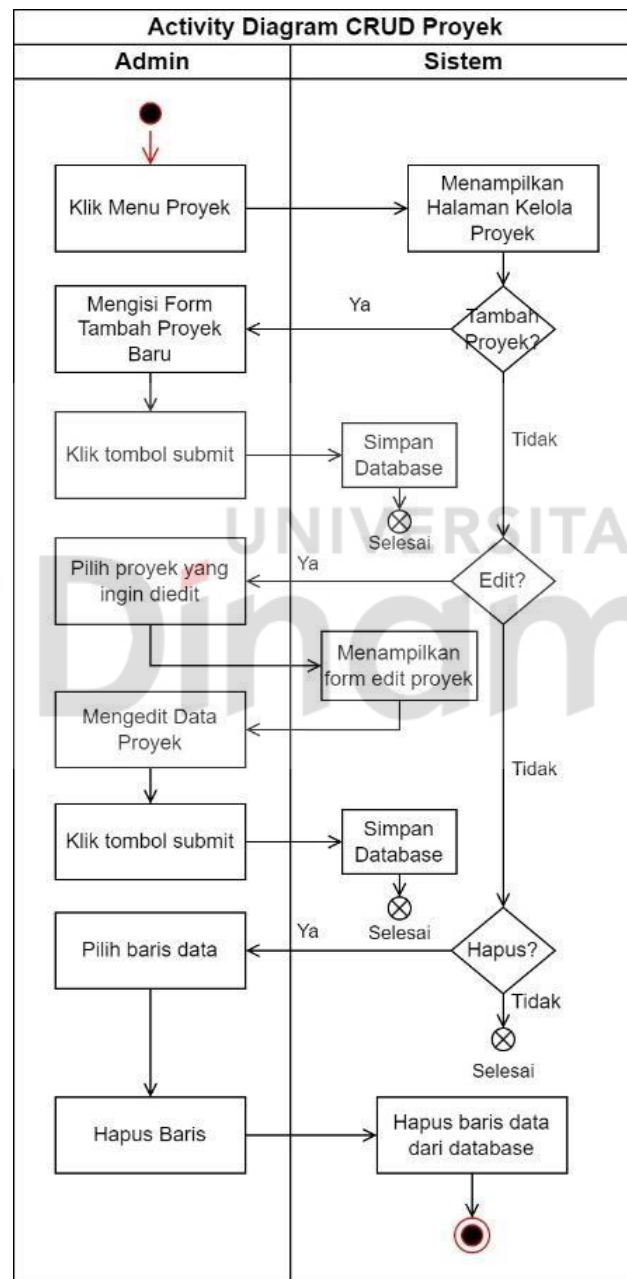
Activity Diagram CRUD Proyek

| Admin | Sistem |
|---|---|

Klik Menu Proyek

Menampilkan Halaman Kelola Proyek

Ya

Mengisi Form Tambah Proyek Baru

Tambah Proyek?

Klik tombol submit

Simpan Database

Tidak

Selesai

UNIVERSITA

Pilih proyek yang ingin diedit

Ya

Edit?

Dinam

Menampilkan form edit proyek

Mengedit Data Proyek

Tidak

Klik tombol submit

Simpan Database

Ya

Selesai

Pilih baris data

Hapus?

Tidak

Selesai

Hapus Baris

Hapus baris data dari database